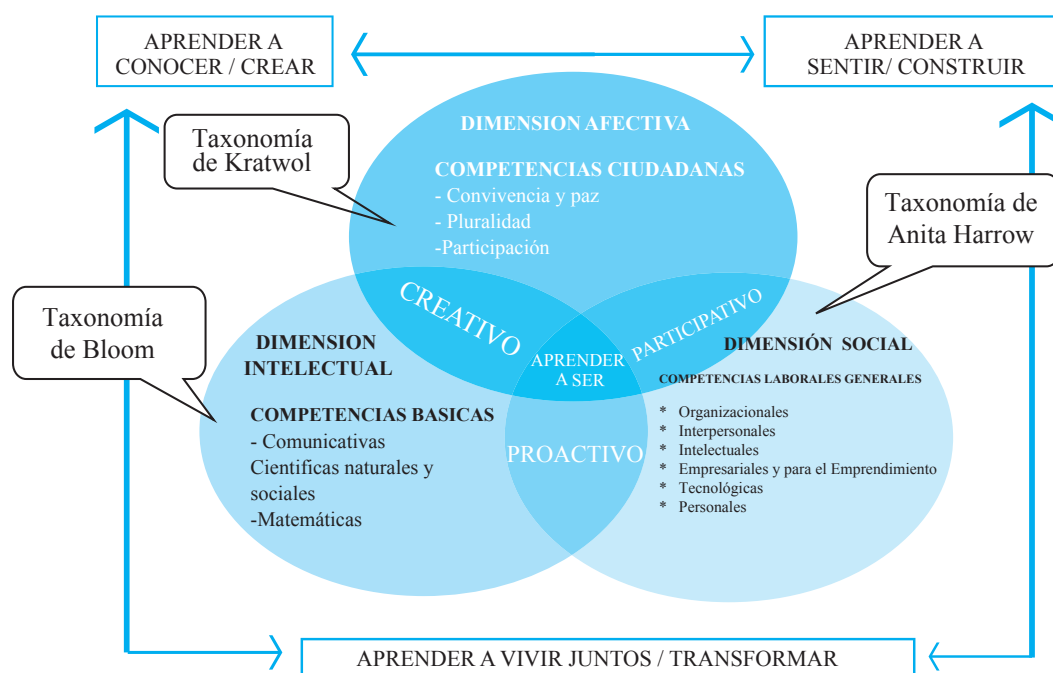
APRENDER A CONOCER / CREAR

APRENDER A SENTIR/ CONSTRUIR

Taxonomía de Kratwol

DIMENSION AFECTIVA

COMPETENCIAS CIUDADANAS
- Convivencia y paz
- Pluralidad
-Participación

Taxonomía de Anita Harrow

Taxonomía de Bloom

CREATIVO

PARTICIPATIVO

APRENDER A SER

PROACTIVO

DIMENSION INTELECTUAL

COMPETENCIAS BASICAS
- Comunicativas
Cientificas naturales y sociales
-Matemáticas

DIMENSIÓN SOCIAL

COMPETENCIAS LABORALES GENERALES
* Organizacionales
* Interpersonales
* Intelectuales
* Empresariales y para el Emprendimiento
* Tecnológicas
* Personales

APRENDER A VIVIR JUNTOS / TRANSFORMAR